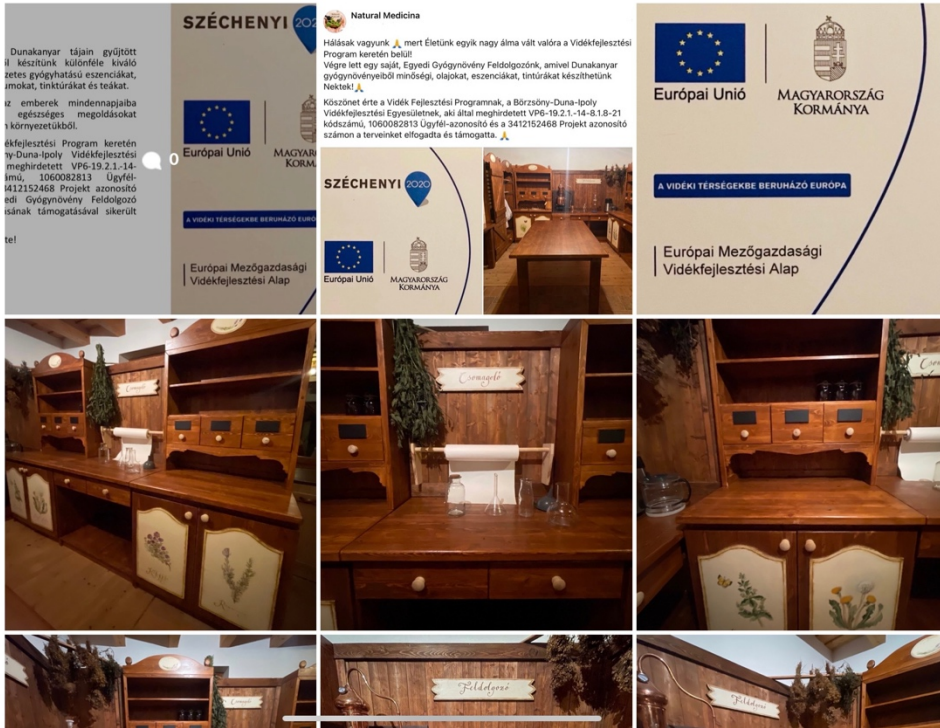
Dunakanyar tájain gyűjtött
il készítünk különféle kiváló
zetes gyógyhatású eszenciákat,
umokat, tinktúrákat és teákat.

az emberek mindennapjaiba
egészséges megoldásokat
környezetükből.

ékfejlesztési Program keretén
ny-Duna-Ipoly Vidékfejlesztési
meghirdetett VP6-19.2.1.-14-
zámú, 1060082813 Ügyfél-
412152468 Projekt azonosító
edi Gyógynövény Feldolgozó
sának támogatásával sikerült

te!

0

SZÉCHENYI 2020

Európai Unió

MAGYARORSZÁG KORMÁNYA

A VIDÉKI TÉRSÉGEKBE BERUHÁZÓ EURÓPA

Európai Mezőgazdasági Vidékfejlesztési Alap

Natural Medicina

Hálásak vagyunk 🙏 mert Életünk egyik nagy álma vált valóra a Vidékfejlesztési Program keretén belül!
Végre lett egy saját, Egyedi Gyógynövény Feldolgozónk, amivel Dunakanyar gyógynövényeiből minőségi, olajokat, eszenciákat, tintúrákat készíthetünk Nektek!🙏

Köszönet érte a Vidék Fejlesztési Programnak, a Börzsöny-Duna-Ipoly Vidékfejlesztési Egyesületnek, aki által meghirdetett VP6-19.2.1.-14-8.1.8-21 kódszámú, 1060082813 Ügyfél-azonosító és a 3412152468 Projekt azonosító számon a terveinket elfogadta és támogatta. 🙏

SZÉCHENYI 2020

Európai Unió

MAGYARORSZÁG KORMÁNYA

Európai Unió

MAGYARORSZÁG KORMÁNYA

A VIDÉKI TÉRSÉGEKBE BERUHÁZÓ EURÓPA

Európai Mezőgazdasági Vidékfejlesztési Alap

Csomagoló

Csomagoló

Csomagoló

Feldolgozó

Feldolgozó

Feldolgozó